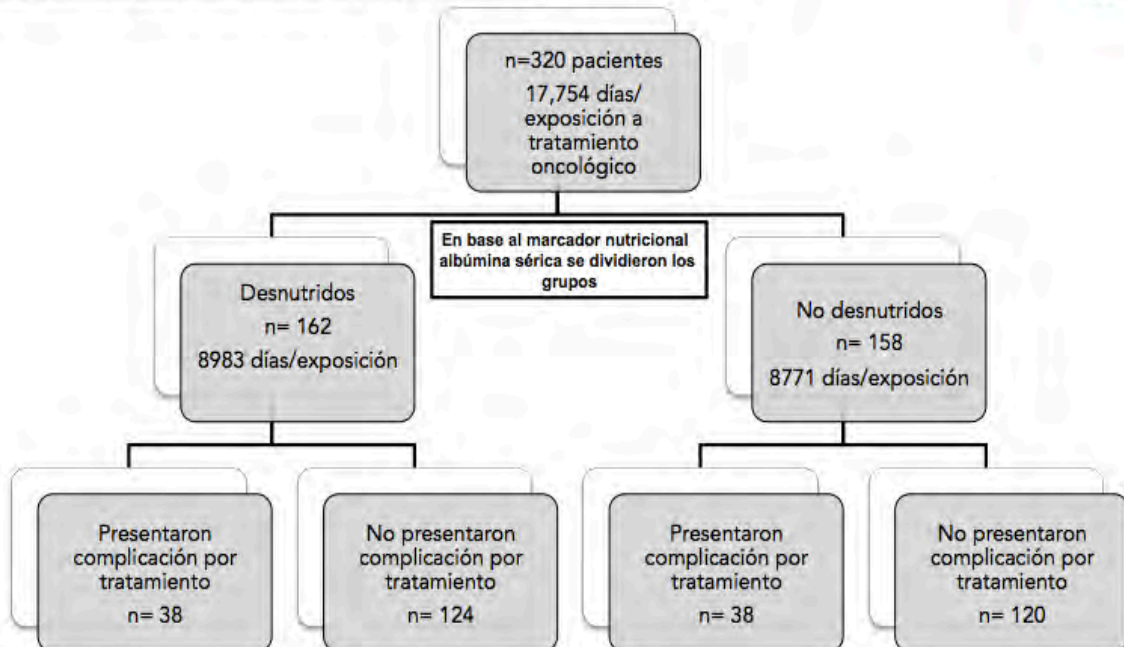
n=320 pacientes
17,754 días/ exposición a tratamiento oncológico

En base al marcador nutricional albúmina sérica se dividieron los grupos

Desnutridos
n= 162
8983 días/exposición

No desnutridos
n= 158
8771 días/exposición

Presentaron complicación por tratamiento
n= 38

No presentaron complicación por tratamiento
n= 124

Presentaron complicación por tratamiento
n= 38

No presentaron complicación por tratamiento
n= 120